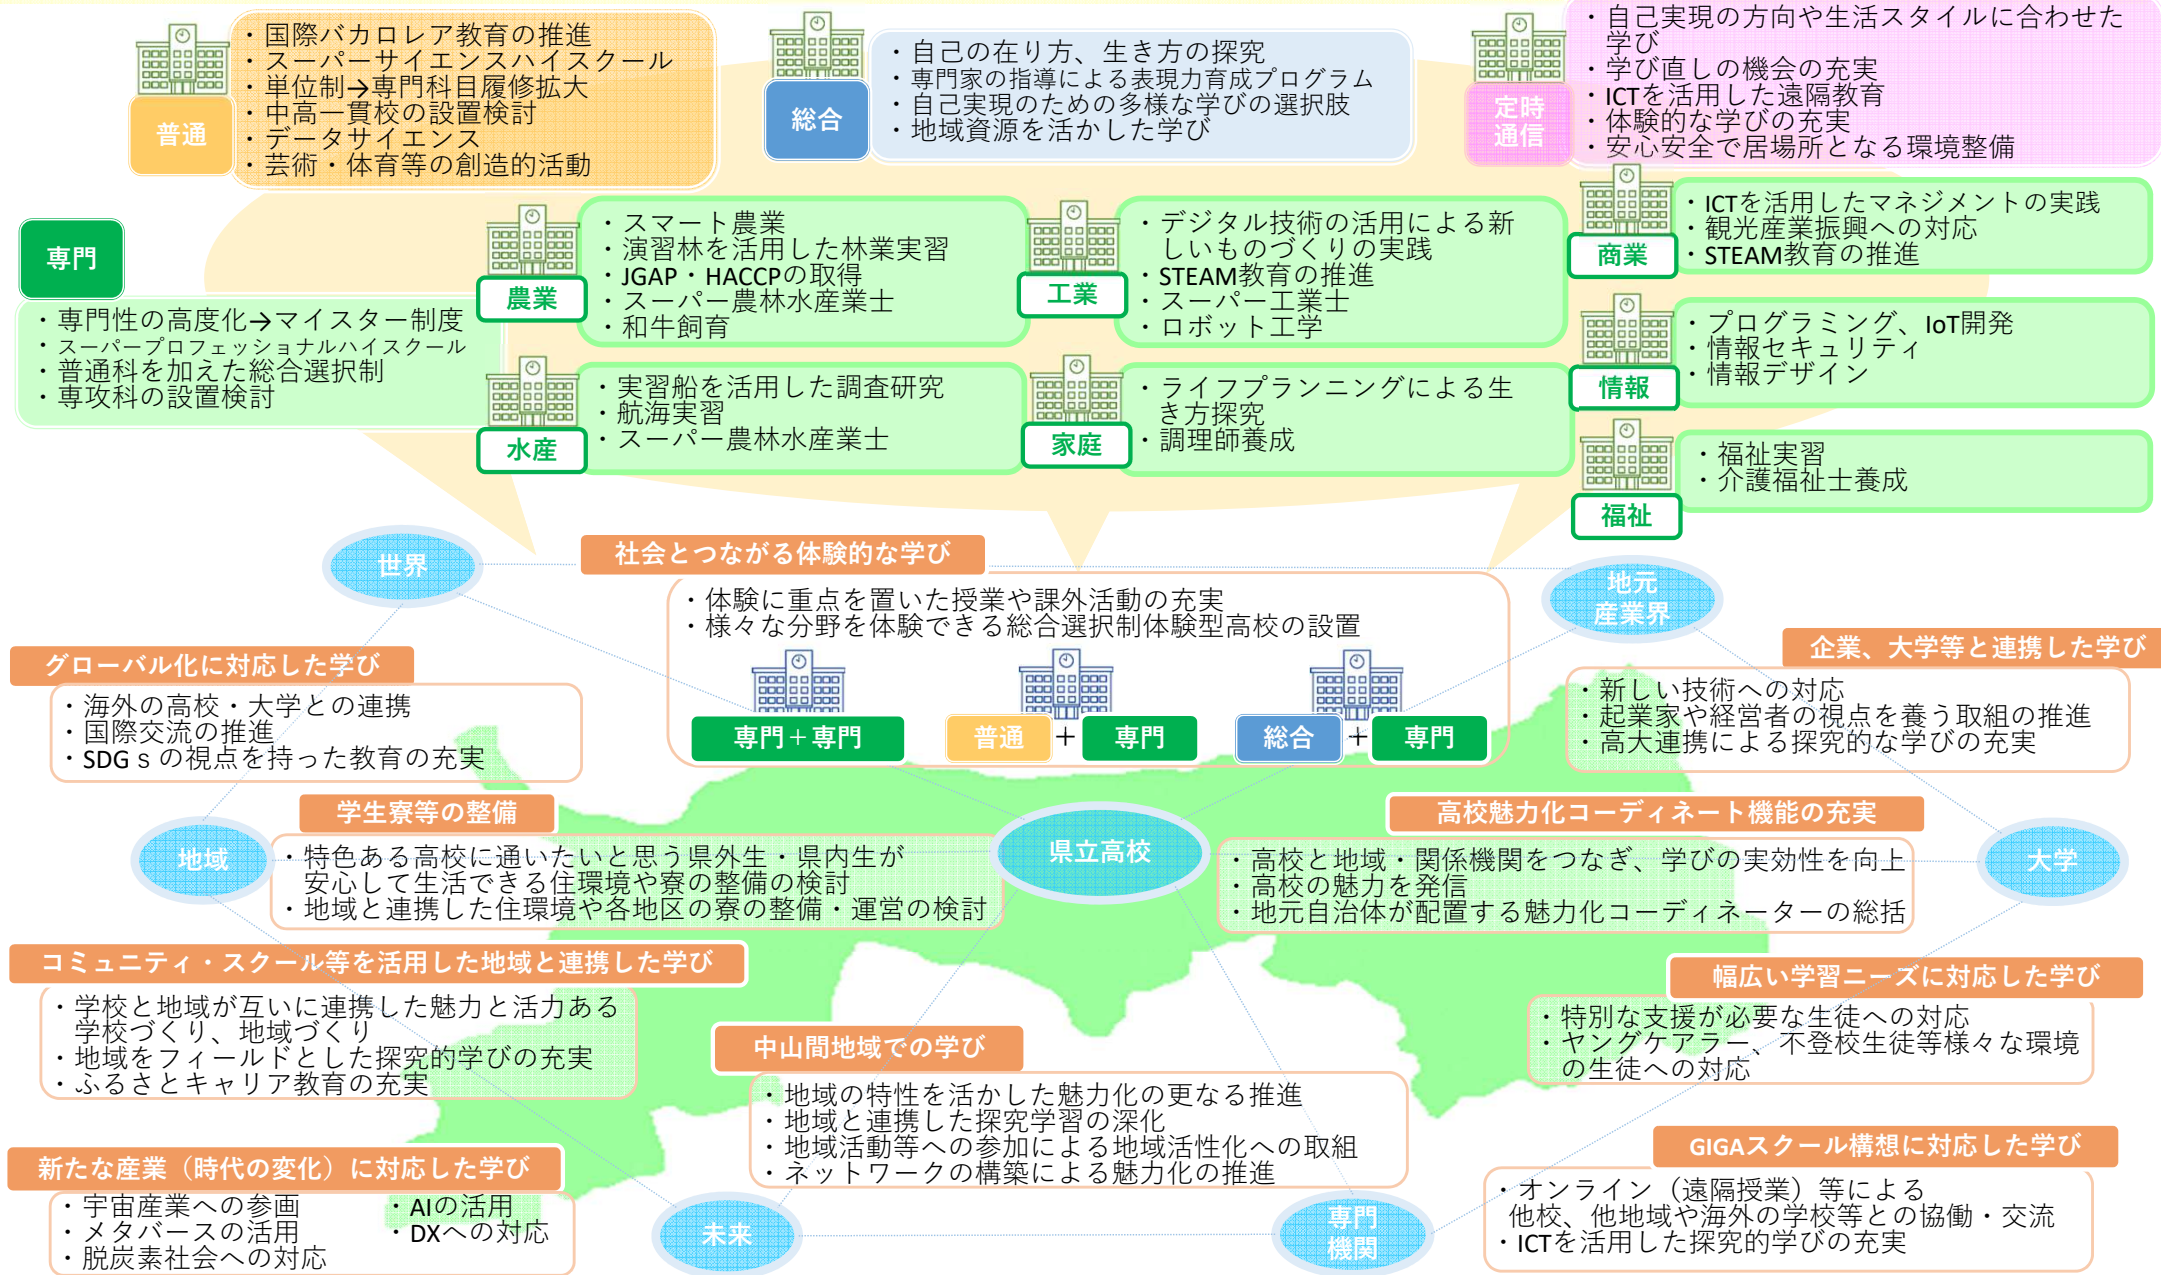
普通

・国際バカロレア教育の推進
・スーパーサイエンスハイスクール
・単位制→専門科目履修拡大
・中高一貫校の設置検討
・データサイエンス
・芸術・体育等の創造的活動

総合

・自己の在り方、生き方の探究
・専門家の指導による表現力育成プログラム
・自己実現のための多様な学びの選択肢
・地域資源を活かした学び

定時通信

・自己実現の方向や生活スタイルに合わせた学び
・学び直しの機会の充実
・ICTを活用した遠隔教育
・体験的な学びの充実
・安心安全で居場所となる環境整備

専門

・専門性の高度化→マイスター制度
・スーパープロフェッショナルハイスクール
・普通科を加えた総合選択制
・専攻科の設置検討

農業

・スマート農業
・演習林を活用した林業実習
・JGAP・HACCPの取得
・スーパー農林水産業士
・和牛飼育

工業

・デジタル技術の活用による新しいものづくりの実践
・STEAM教育の推進
・スーパー工業士
・ロボット工学

商業

・ICTを活用したマネジメントの実践
・観光産業振興への対応
・STEAM教育の推進

情報

・プログラミング、IoT開発
・情報セキュリティ
・情報デザイン

水産

・実習船を活用した調査研究
・航海実習
・スーパー農林水産業士

家庭

・ライフプランニングによる生き方探究
・調理師養成

福祉

・福祉実習
・介護福祉士養成

世界

社会とつながる体験的な学び

・体験に重点を置いた授業や課外活動の充実
・様々な分野を体験できる総合選択制体験型高校の設置

専門＋専門　普通＋専門　総合＋専門

地元産業界

グローバル化に対応した学び

・海外の高校・大学との連携
・国際交流の推進
・SDGｓの視点を持った教育の充実

企業、大学等と連携した学び

・新しい技術への対応
・起業家や経営者の視点を養う取組の推進
・高大連携による探究的な学びの充実

学生寮等の整備

地域

・特色ある高校に通いたいと思う県外生・県内生が安心して生活できる住環境や寮の整備の検討
・地域と連携した住環境や各地区の寮の整備・運営の検討

県立高校

高校魅力化コーディネート機能の充実

・高校と地域・関係機関をつなぎ、学びの実効性を向上
・高校の魅力を発信
・地元自治体が配置する魅力化コーディネーターの総括

大学

コミュニティ・スクール等を活用した地域と連携した学び

・学校と地域が互いに連携した魅力と活力ある学校づくり、地域づくり
・地域をフィールドとした探究的学びの充実
・ふるさとキャリア教育の充実

幅広い学習ニーズに対応した学び

・特別な支援が必要な生徒への対応
・ヤングケアラー、不登校生徒等様々な環境の生徒への対応

中山間地域での学び

・地域の特性を活かした魅力化の更なる推進
・地域と連携した探究学習の深化
・地域活動等への参加による地域活性化への取組
・ネットワークの構築による魅力化の推進

新たな産業（時代の変化）に対応した学び

・宇宙産業への参画
・メタバースの活用
・脱炭素社会への対応
・AIの活用
・DXへの対応

未来

専門機関

GIGAスクール構想に対応した学び

・オンライン（遠隔授業）等による他校、他地域や海外の学校等との協働・交流
・ICTを活用した探究的学びの充実